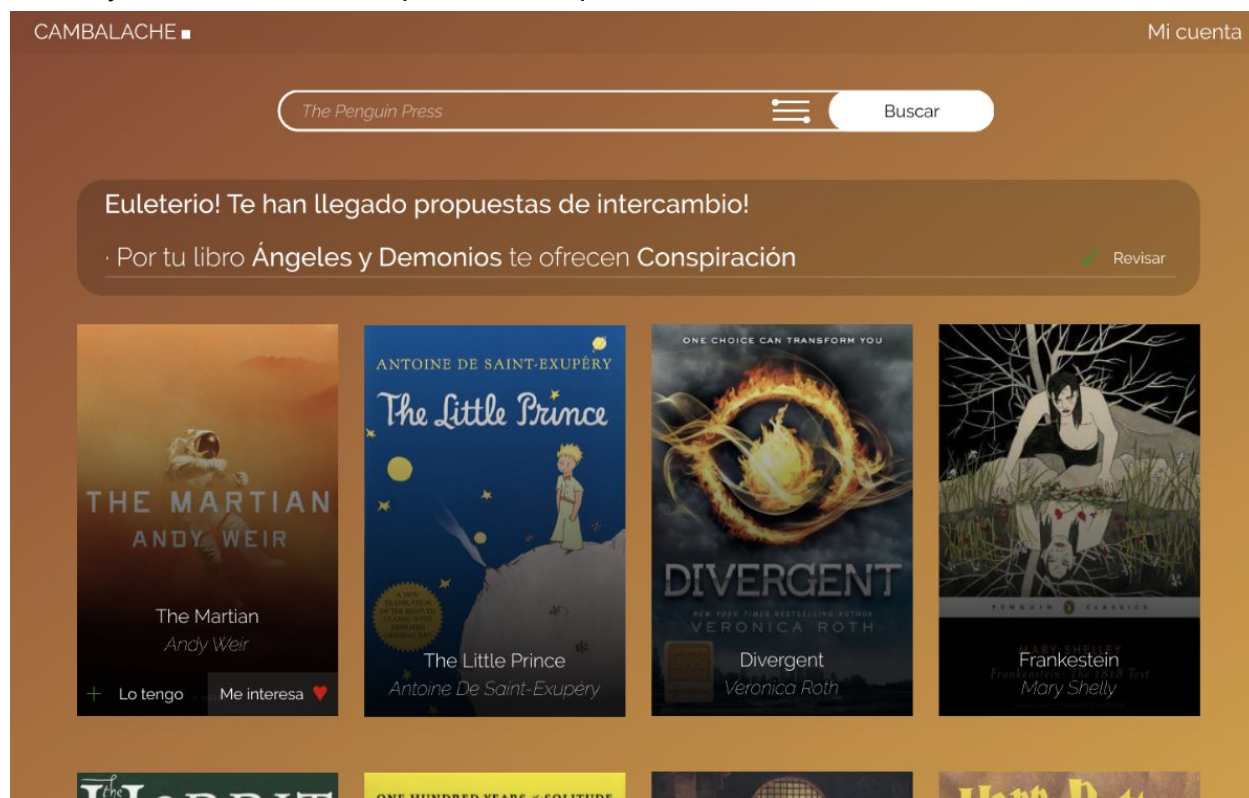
CAMBALACHE

Mi cuenta

The Penguin Press

Buscar

Euleterio! Te han llegado propuestas de intercambio!

· Por tu libro Ángeles y Demonios te ofrecen Conspiración

Revisar

THE MARTIAN
ANDY WEIR

The Martian
Andy Weir

Lo tengo

Me interesa

ANTOINE DE SAINT-EXUPÉRY
The Little Prince

The Little Prince
Antoine De Saint-Exupéry

ONE CHOICE CAN TRANSFORM YOU

DIVERGENT
NEW YORK TIMES BESTSELLING AUTHOR
VERONICA ROTH

Divergent
Veronica Roth

PENGUIN CLASSICS

MARY SHELLEY
Frankenstein: The 1818 Text

Frankestein
Mary Shelly

The Hobbit

ONE HUNDRED YEARS of SOLITUDE

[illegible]